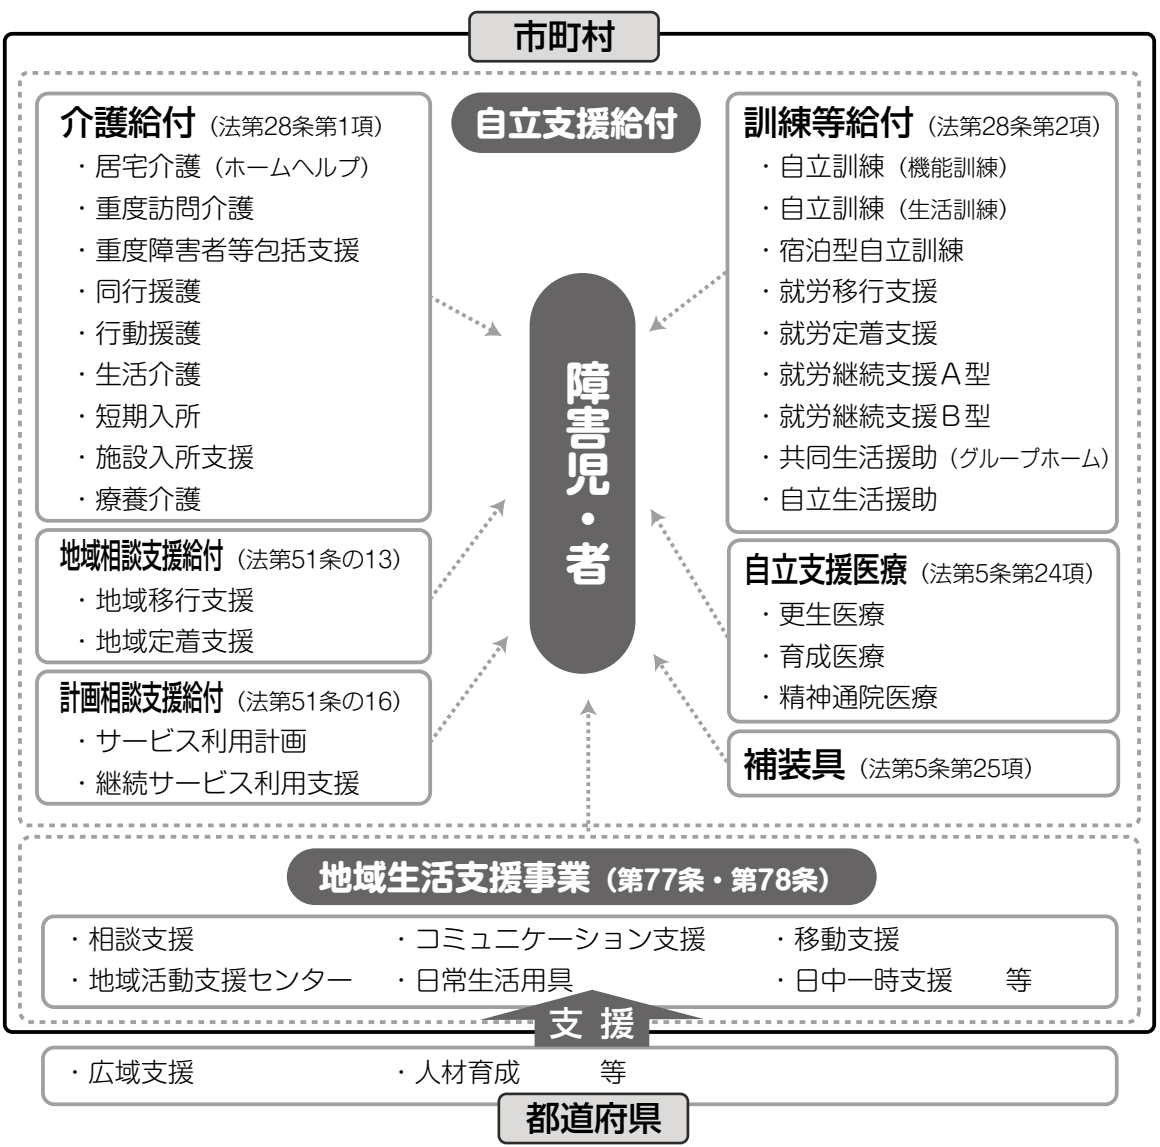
市町村

自立支援給付

介護給付（法第28条第1項）
・居宅介護（ホームヘルプ）
・重度訪問介護
・重度障害者等包括支援
・同行援護
・行動援護
・生活介護
・短期入所
・施設入所支援
・療養介護

地域相談支援給付（法第51条の13）
・地域移行支援
・地域定着支援

計画相談支援給付（法第51条の16）
・サービス利用計画
・継続サービス利用支援

障害児・者

訓練等給付（法第28条第2項）
・自立訓練（機能訓練）
・自立訓練（生活訓練）
・宿泊型自立訓練
・就労移行支援
・就労定着支援
・就労継続支援A型
・就労継続支援B型
・共同生活援助（グループホーム）
・自立生活援助

自立支援医療（法第5条第24項）
・更生医療
・育成医療
・精神通院医療

補装具（法第5条第25項）

地域生活支援事業（第77条・第78条）

・相談支援
・コミュニケーション支援
・移動支援
・地域活動支援センター
・日常生活用具
・日中一時支援　等

支援

・広域支援
・人材育成　等

都道府県